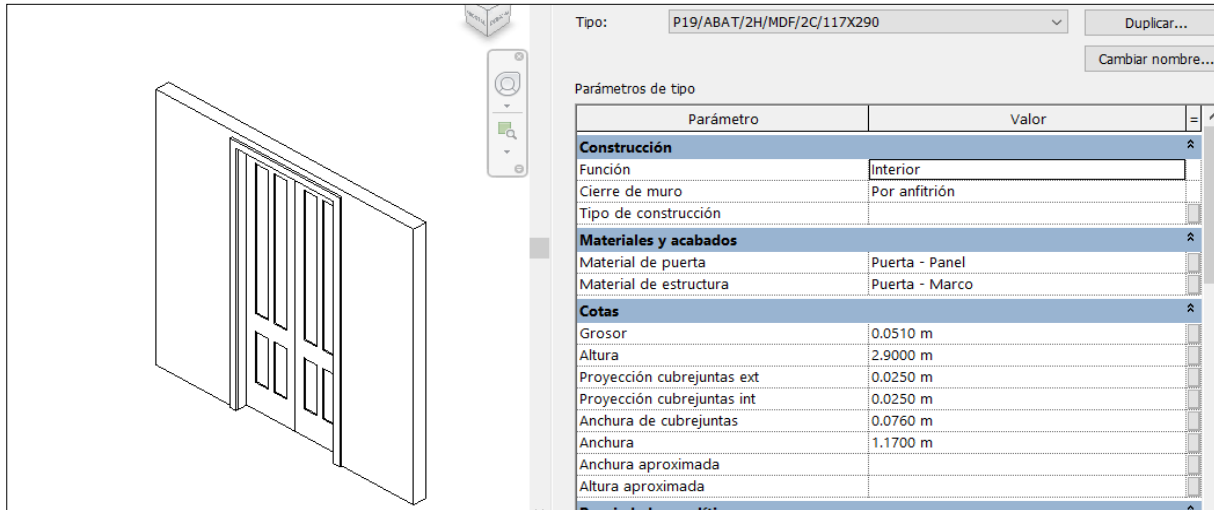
Tipo: P19/ABAT/2H/MDF/2C/117X290

Duplicar...

Cambiar nombre...

Parámetros de tipo

| Parámetro | Valor | = |
|---|---|---|
| **Construcción** | | |
| Función | Interior | |
| Cierre de muro | Por anfitrión | |
| Tipo de construcción | | |
| **Materiales y acabados** | | |
| Material de puerta | Puerta - Panel | |
| Material de estructura | Puerta - Marco | |
| **Cotas** | | |
| Grosor | 0.0510 m | |
| Altura | 2.9000 m | |
| Proyección cubrejuntas ext | 0.0250 m | |
| Proyección cubrejuntas int | 0.0250 m | |
| Anchura de cubrejuntas | 0.0760 m | |
| Anchura | 1.1700 m | |
| Anchura aproximada | | |
| Altura aproximada | | |